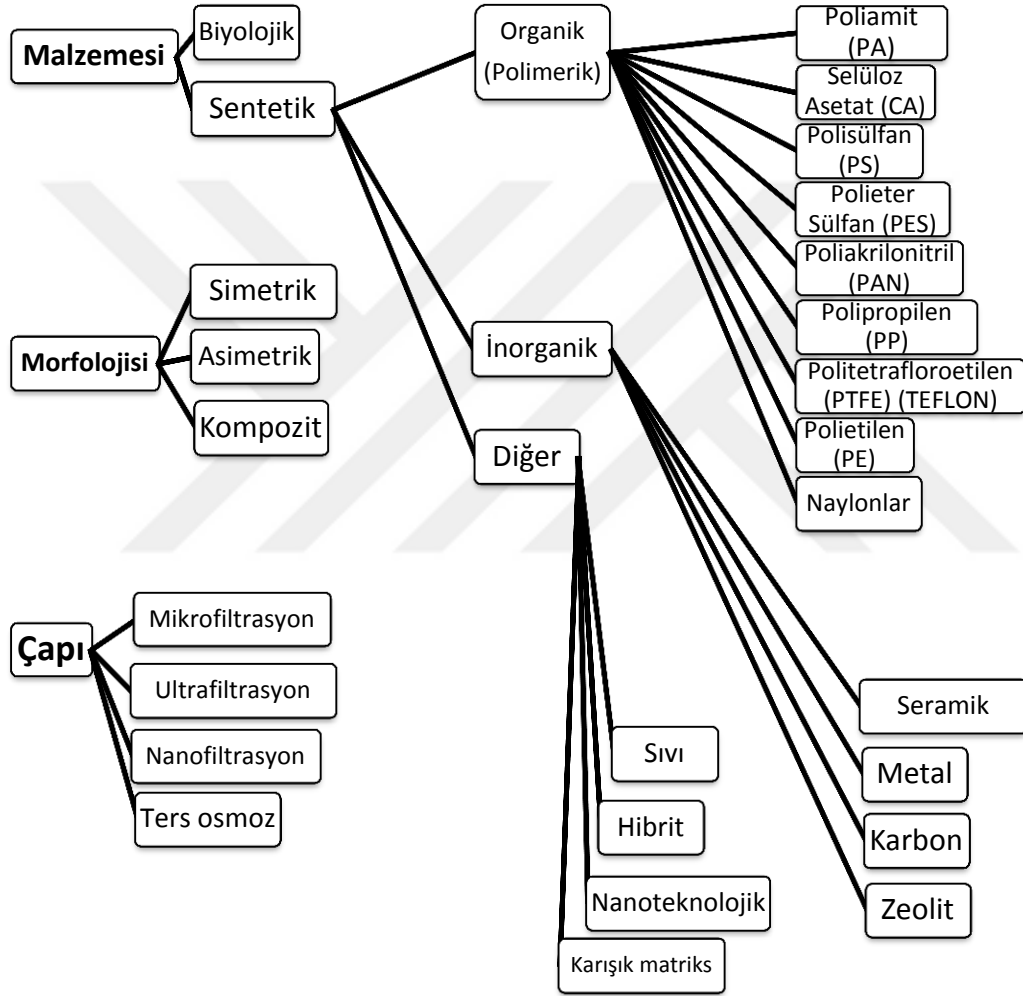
Malzemesi

Biyolojik

Sentetik

Organik (Polimerik)

Poliamit (PA)

Selüloz Asetat (CA)

Polisülfan (PS)

Polieter Sülfan (PES)

Poliakrilonitril (PAN)

Polipropilen (PP)

Politetrafloroetilen (PTFE) (TEFLON)

Polietilen (PE)

Naylonlar

İnorganik

Seramik

Metal

Karbon

Zeolit

Diğer

Sıvı

Hibrit

Nanoteknolojik

Karışık matriks

Morfolojisi

Simetrik

Asimetrik

Kompozit

Çapı

Mikrofiltrasyon

Ultrafiltrasyon

Nanofiltrasyon

Ters osmoz